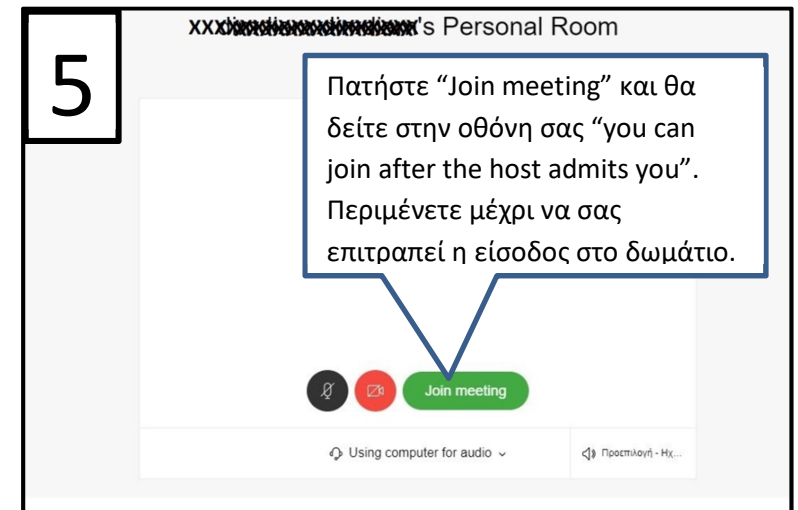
5

XXX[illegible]'s Personal Room

Πατήστε “Join meeting” και θα δείτε στην οθόνη σας “you can join after the host admits you”. Περιμένετε μέχρι να σας επιτραπεί η είσοδος στο δωμάτιο.

Join meeting

Using computer for audio

Προεπιλογή - Ηχ...